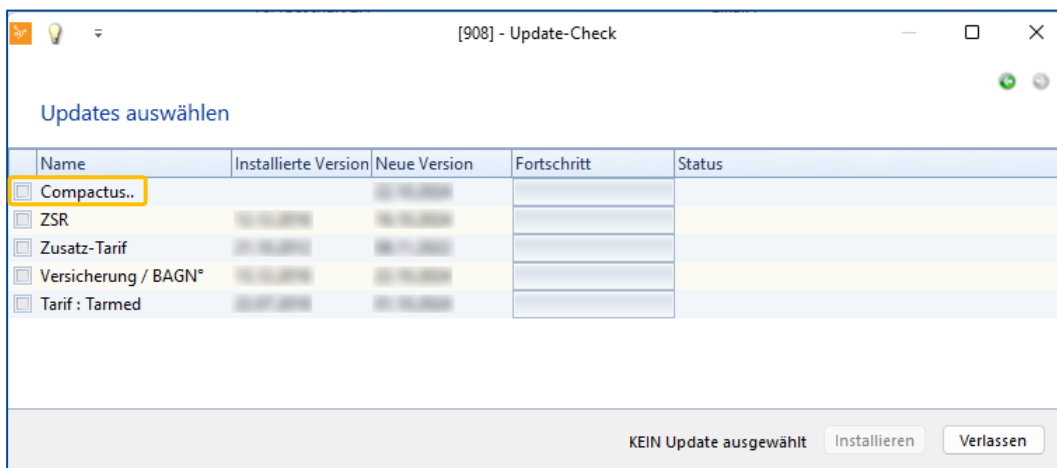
[908] - Update-Check

Updates auswählen

| Name | Installierte Version | Neue Version | Fortschritt | Status |
|---|---|---|---|---|
| Compactus.. | | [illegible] | | |
| ZSR | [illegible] | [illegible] | | |
| Zusatz-Tarif | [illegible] | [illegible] | | |
| Versicherung / BAGN° | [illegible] | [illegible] | | |
| Tarif : Tarmed | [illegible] | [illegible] | | |

KEIN Update ausgewählt Installieren Verlassen